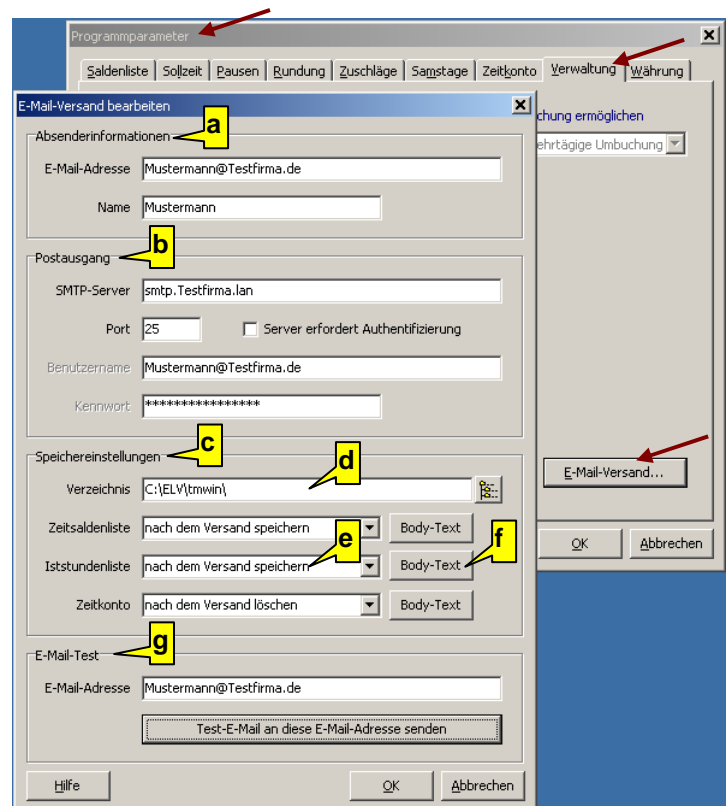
Programmparameter

Saldenliste | Sollzeit | Pausen | Rundung | Zuschläge | Samstage | Zeitkonto | Verwaltung | Währung

E-Mail-Versand bearbeiten

a

Absenderinformationen

E-Mail-Adresse Mustermann@Testfirma.de

Name Mustermann

b

Postausgang

SMTP-Server smtp.Testfirma.lan

Port 25 Server erfordert Authentifizierung

Benutzername Mustermann@Testfirma.de

Kennwort ****************

c

Speichereinstellungen

d

Verzeichnis C:\ELV\tmwin\

Zeitsaldenliste nach dem Versand speichern Body-Text

e f

Iststundenliste nach dem Versand speichern Body-Text

Zeitkonto nach dem Versand löschen Body-Text

g

E-Mail-Test

E-Mail-Adresse Mustermann@Testfirma.de

Test-E-Mail an diese E-Mail-Adresse senden

Hilfe OK Abbrechen

chung ermöglichen

ehrtägige Umbuchung

E-Mail-Versand...

OK Abbrechen